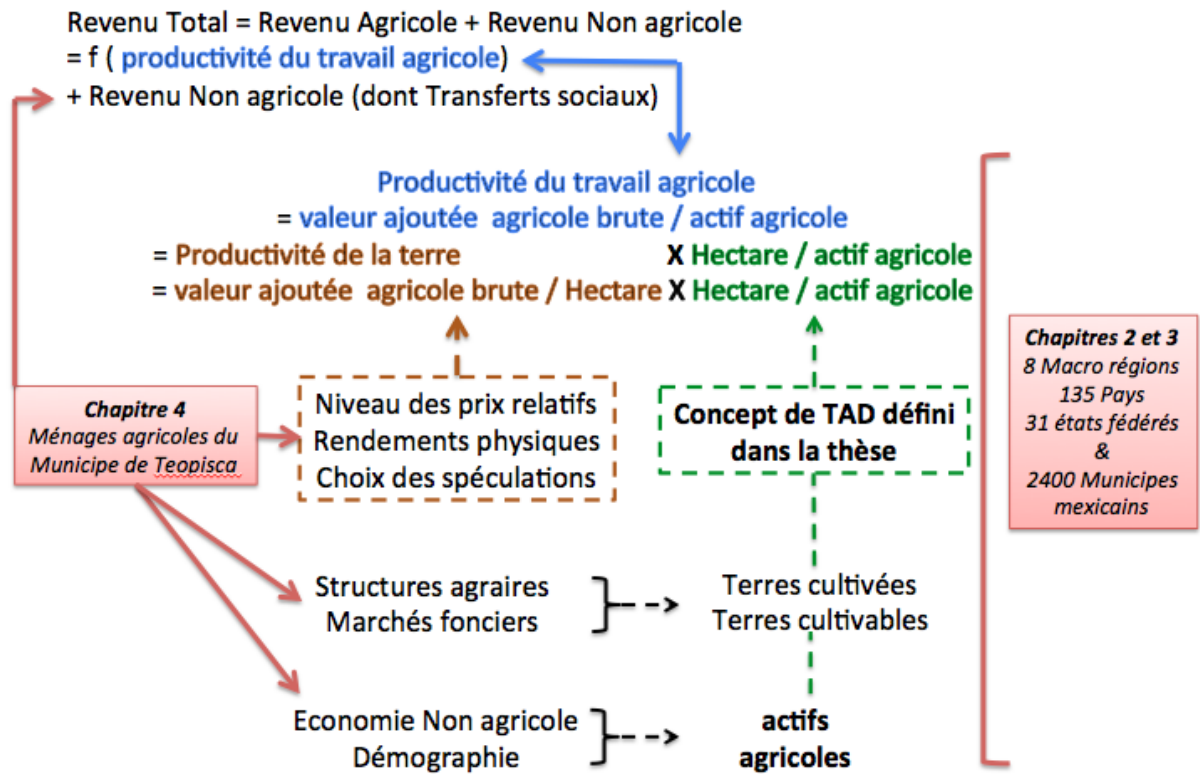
Revenu Total = Revenu Agricole + Revenu Non agricole
= f ( productivité du travail agricole)
+ Revenu Non agricole (dont Transferts sociaux)

Productivité du travail agricole
= valeur ajoutée agricole brute / actif agricole
= Productivité de la terre X Hectare / actif agricole
= valeur ajoutée agricole brute / Hectare X Hectare / actif agricole

Chapitre 4
Ménages agricoles du Municipe de Teopisca

Niveau des prix relatifs
Rendements physiques
Choix des spéculations

Concept de TAD défini dans la thèse

Chapitres 2 et 3
8 Macro régions
135 Pays
31 états fédérés
&
2400 Municipes mexicains

Structures agraires
Marchés fonciers

Terres cultivées
Terres cultivables

Economie Non agricole
Démographie

actifs
agricoles